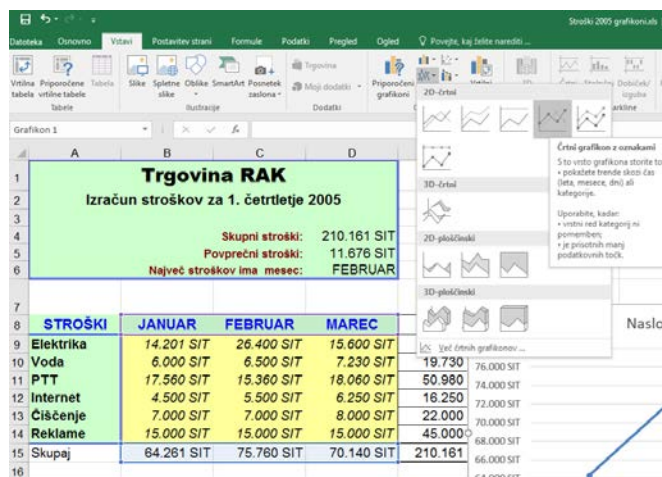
Stroški 2005 grafikoni.xls

Datoteka Osnovno Vstavi Postavitev strani Formule Podatki Pregled Ogled Povejte, kaj želite narediti ...

Vrtilna tabela Priporočene vrtilne tabele Tabela
Tabele

Slike Spletne slike Oblike SmartArt Posnetek zaslona
Ilustracije

Trgovina
Moji dodatki
Dodatki

Priporočeni grafikoni

2D-črtni

3D-črtni

2D-ploščinski

3D-ploščinski

Več črtnih grafikonov ...

Črtni grafikon z oznakami

S to vrsto grafikona storite to:
• pokažete trende skozi čas (leta, mesece, dni) ali kategorije.

Uporabite, kadar:
• vrstni red kategorij ni pomemben;
• je prisotnih manj podatkovnih točk.

Grafikon 1

| | A | B | C | D | E |
|---|---|---|---|---|---|
| 1 | Trgovina RAK | | | | |
| 2 | Izračun stroškov za 1. četrtletje 2005 | | | | |
| 3 | | | | | |
| 4 | | | Skupni stroški: | 210.161 SIT | |
| 5 | | | Povprečni stroški: | 11.676 SIT | |
| 6 | | | Največ stroškov ima mesec: | FEBRUAR | |
| 7 | | | | | |
| 8 | STROŠKI | JANUAR | FEBRUAR | MAREC | |
| 9 | Elektrika | 14.201 SIT | 26.400 SIT | 15.600 SIT | |
| 10 | Voda | 6.000 SIT | 6.500 SIT | 7.230 SIT | 19.730 |
| 11 | PTT | 17.560 SIT | 15.360 SIT | 18.060 SIT | 50.980 |
| 12 | Internet | 4.500 SIT | 5.500 SIT | 6.250 SIT | 16.250 |
| 13 | Čiščenje | 7.000 SIT | 7.000 SIT | 8.000 SIT | 22.000 |
| 14 | Reklame | 15.000 SIT | 15.000 SIT | 15.000 SIT | 45.000 |
| 15 | Skupaj | 64.261 SIT | 75.760 SIT | 70.140 SIT | 210.161 |
| 16 | | | | | |

Naslo

76.000 SIT
74.000 SIT
72.000 SIT
70.000 SIT
68.000 SIT
66.000 SIT